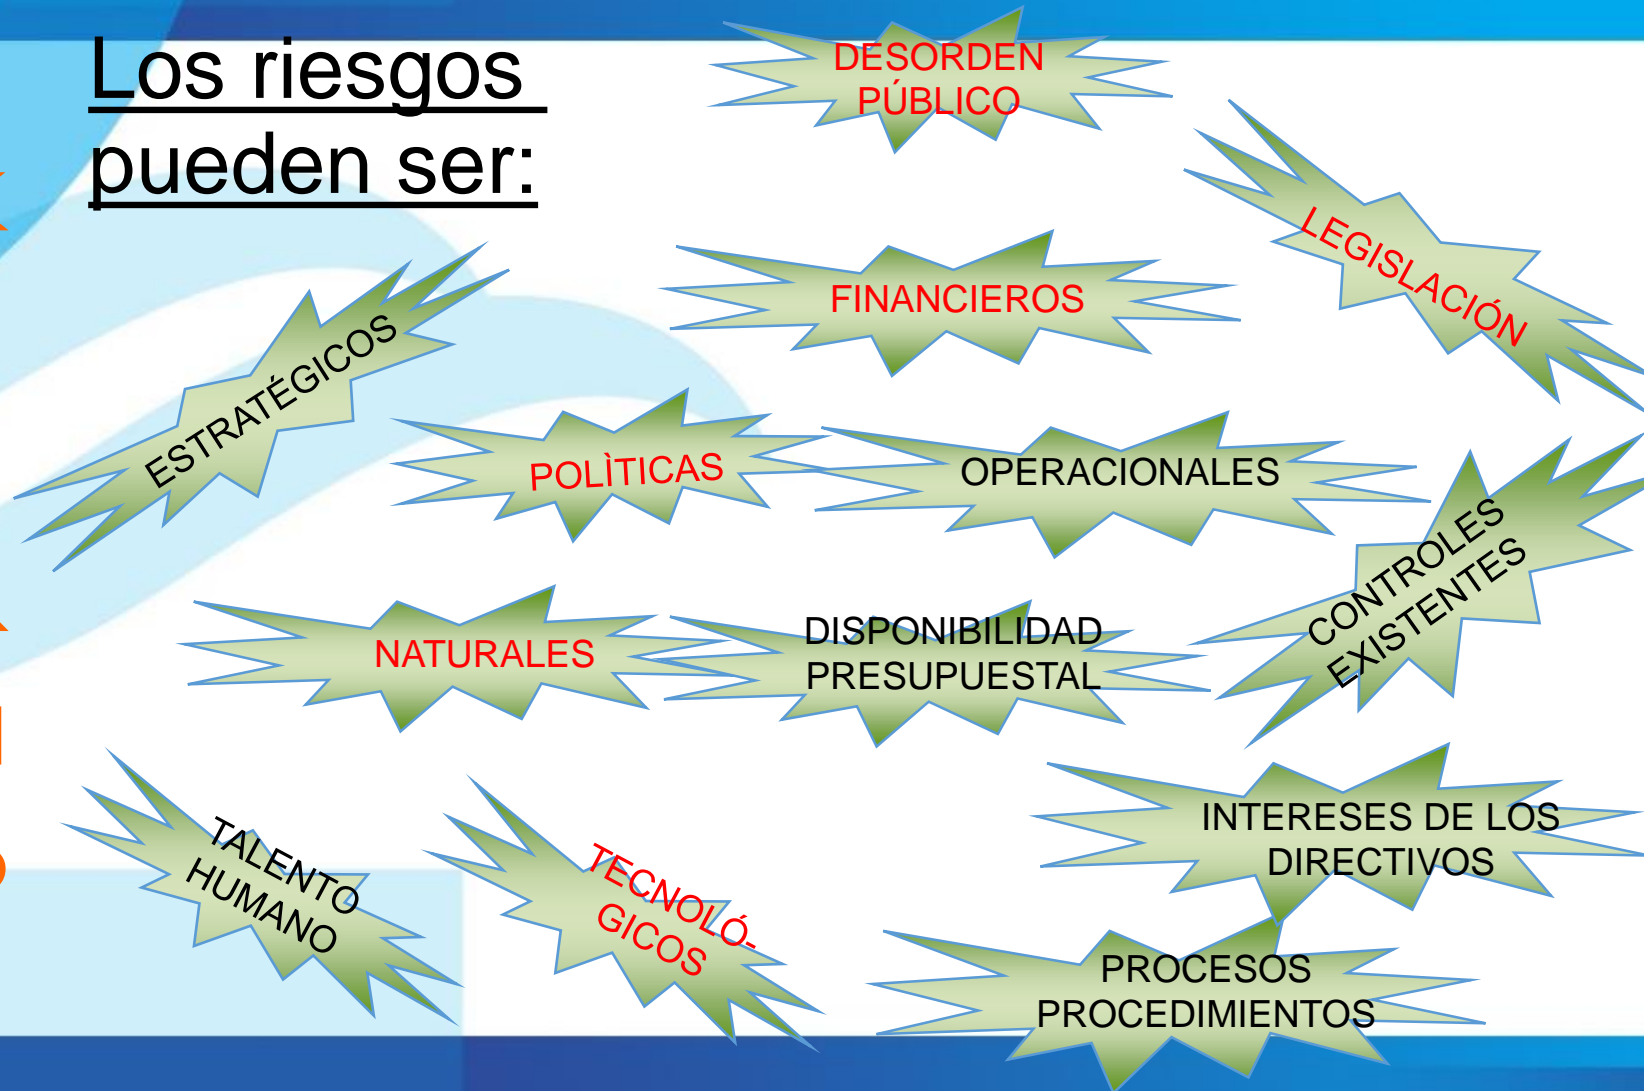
Los riesgos pueden ser:

DESORDEN PÚBLICO

LEGISLACIÓN

FINANCIEROS

ESTRATÉGICOS

POLÌTICAS

OPERACIONALES

CONTROLES EXISTENTES

NATURALES

DISPONIBILIDAD PRESUPUESTAL

INTERESES DE LOS DIRECTIVOS

TALENTO HUMANO

TECNOLÓGICOS

PROCESOS PROCEDIMIENTOS